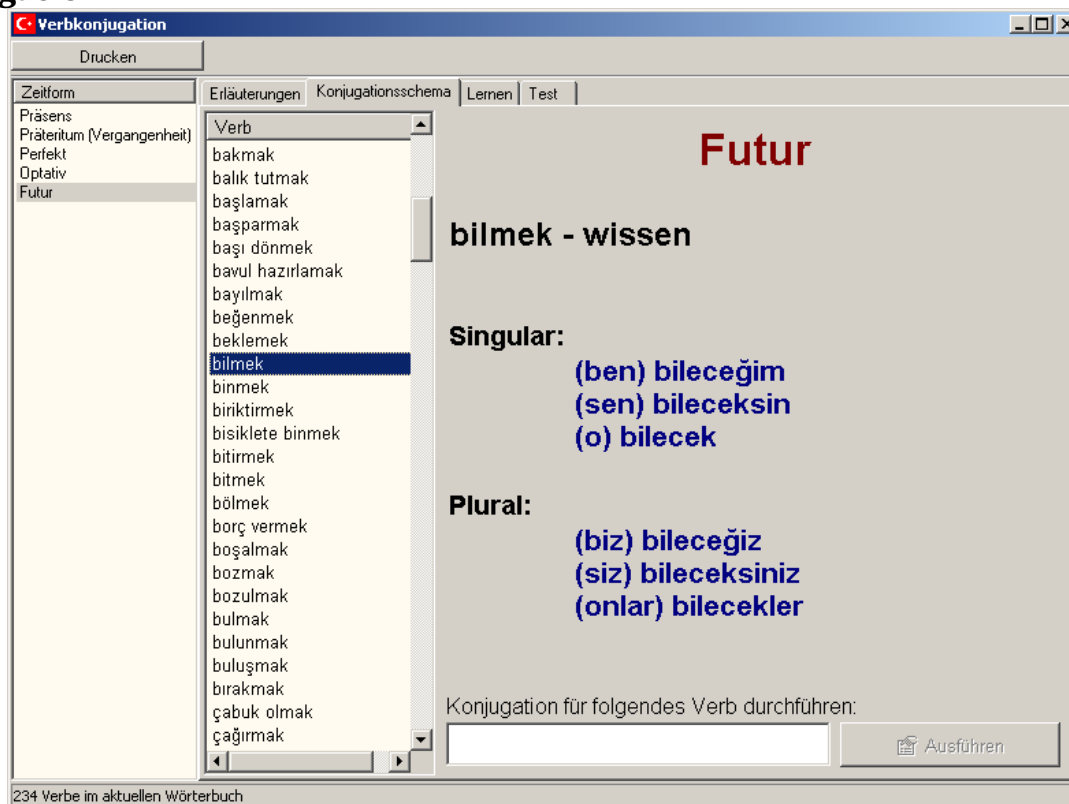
Verbkonjugation

Drucken

Zeitform
Präsens
Präteritum (Vergangenheit)
Perfekt
Optativ
Futur

Erläuterungen | Konjugationsschema | Lernen | Test

Verb
bakmak
balık tutmak
başlamak
başparmak
başı dönmek
bavul hazırlamak
bayılmak
beğenmek
beklemek
bilmek
binmek
biriktirmek
bisiklete binmek
bitirmek
bitmek
bölmek
borç vermek
boşalmak
bozmak
bozulmak
bulmak
bulunmak
buluşmak
bırakmak
çabuk olmak
çağırmak

Futur

bilmek - wissen

Singular:
(ben) bileceğim
(sen) bileceksin
(o) bilecek

Plural:
(biz) bileceğiz
(siz) bileceksiniz
(onlar) bilecekler

Konjugation für folgendes Verb durchführen:

Ausführen

234 Verbe im aktuellen Wörterbuch